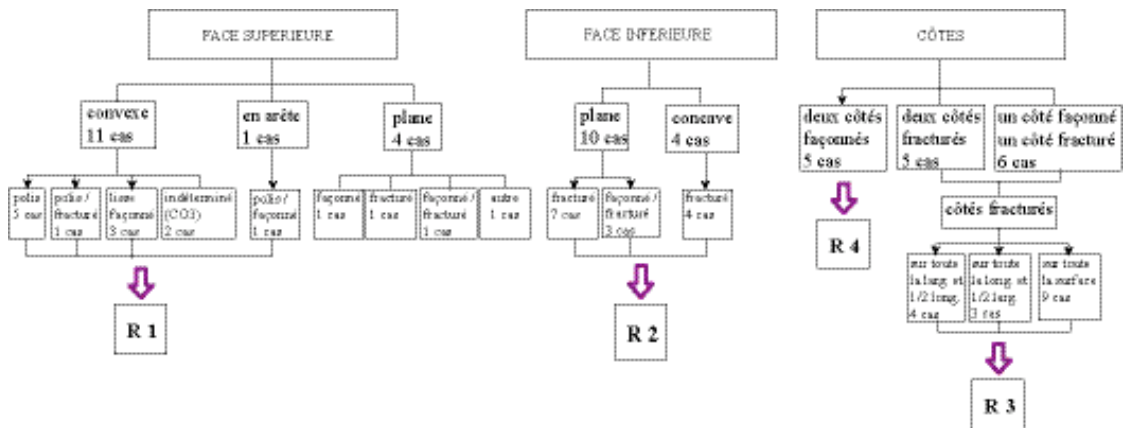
FACE SUPERIEURE

convexe
11 cas

en arête
1 cas

plane
4 cas

poli
5 cas

poli /
fracturé
1 cas

lisse
façonné
3 cas

indéterminé
(CO3)
2 cas

poli /
façonné
1 cas

façonné
1 cas

fracturé
1 cas

façonné /
fracturé
1 cas

autre
1 cas

R 1

FACE INFERIEURE

plane
10 cas

concave
4 cas

fracturé
7 cas

façonné /
fracturé
3 cas

fracturé
4 cas

R 2

CÔTES

deux côtés
façonnés
5 cas

deux côtés
fracturés
5 cas

un côté façonné
un côté fracturé
6 cas

côtés fracturés

R 4

sur toute
la long et
1/2 long.
4 cas

sur toute
la long et
1/2 larg
3 cas

sur toute
la surface
9 cas

R 3